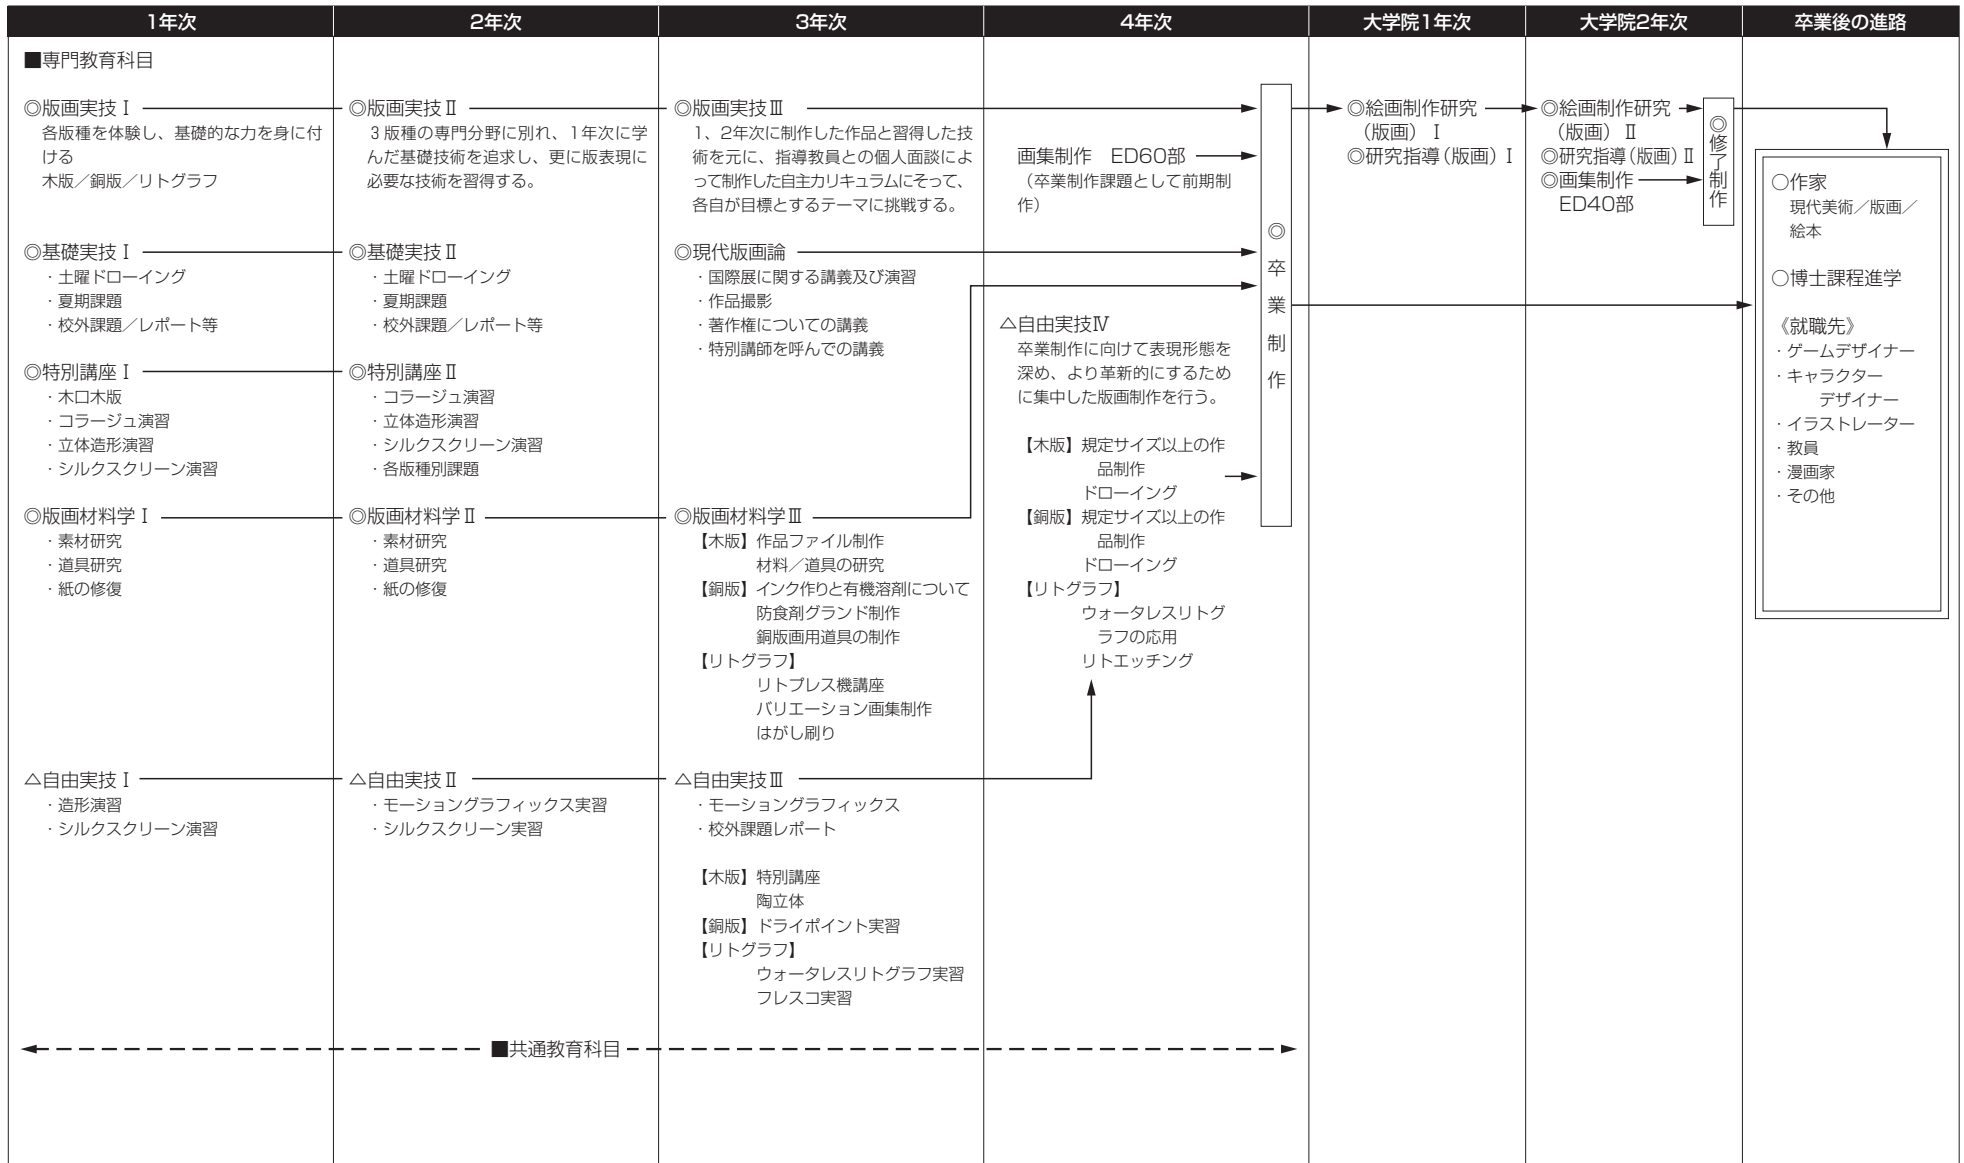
1年次

■専門教育科目

◎版画実技Ⅰ
各版種を体験し、基礎的な力を身に付ける
木版／銅版／リトグラフ

◎基礎実技Ⅰ
・土曜ドローイング
・夏期課題
・校外課題／レポート等

◎特別講座Ⅰ
・木口木版
・コラージュ演習
・立体造形演習
・シルクスクリーン演習

◎版画材料学Ⅰ
・素材研究
・道具研究
・紙の修復

△自由実技Ⅰ
・造形演習
・シルクスクリーン演習

2年次

◎版画実技Ⅱ
3版種の専門分野に別れ、1年次に学んだ基礎技術を追求し、更に版表現に必要な技術を習得する。

◎基礎実技Ⅱ
・土曜ドローイング
・夏期課題
・校外課題／レポート等

◎特別講座Ⅱ
・コラージュ演習
・立体造形演習
・シルクスクリーン演習
・各版種別課題

◎版画材料学Ⅱ
・素材研究
・道具研究
・紙の修復

△自由実技Ⅱ
・モーショングラフィックス実習
・シルクスクリーン実習

3年次

◎版画実技Ⅲ
1、2年次に制作した作品と習得した技術を元に、指導教員との個人面談によって制作した自主カリキュラムにそって、各自が目標とするテーマに挑戦する。

◎現代版画論
・国際展に関する講義及び演習
・作品撮影
・著作権についての講義
・特別講師を呼んでの講義

◎版画材料学Ⅲ
【木版】作品ファイル制作
材料／道具の研究
【銅版】インク作りと有機溶剤について
防食剤グランド制作
銅版画用道具の制作
【リトグラフ】
リトプレス機講座
バリエーション画集制作
はがし刷り

△自由実技Ⅲ
・モーショングラフィックス
・校外課題レポート

【木版】特別講座
陶立体
【銅版】ドライポイント実習
【リトグラフ】
ウォータレスリトグラフ実習
フレスコ実習

4年次

画集制作　ED60部
（卒業制作課題として前期制作）

△自由実技Ⅳ
卒業制作に向けて表現形態を深め、より革新的にするために集中した版画制作を行う。

【木版】規定サイズ以上の作品制作
ドローイング
【銅版】規定サイズ以上の作品制作
ドローイング
【リトグラフ】
ウォータレスリトグラフの応用
リトエッチング

◎卒業制作

大学院1年次

◎絵画制作研究（版画）Ⅰ
◎研究指導（版画）Ⅰ

大学院2年次

◎絵画制作研究（版画）Ⅱ
◎研究指導（版画）Ⅱ
◎画集制作
ED40部

◎修了制作

卒業後の進路

○作家
現代美術／版画／絵本

○博士課程進学

《就職先》
・ゲームデザイナー
・キャラクターデザイナー
・イラストレーター
・教員
・漫画家
・その他

■共通教育科目